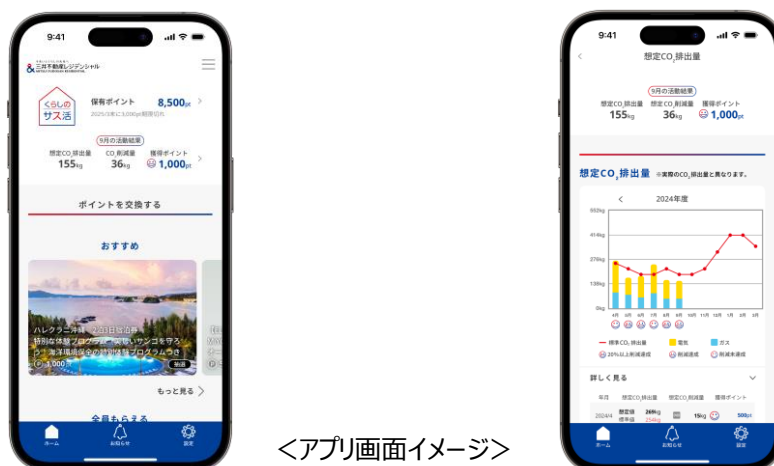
9:41

三井不動産レジデンシャル

くらしのサス活

保有ポイント 8,500pt

2025/3末に3,000pt期限切れ

9月の活動結果

想定$CO_2$排出量 155kg

$CO_2$削減量 36kg

獲得ポイント 1,000pt

ポイントを交換する

おすすめ

ハレクラニ沖縄 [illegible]

特別な体験プログラム「美しいサンゴを守ろう」海洋環境保全の特別体験プログラムつき

1,000pt

もっと見る

全員もらえる

ホーム お知らせ 設定

<アプリ画面イメージ>

9:41

想定$CO_2$排出量

9月の活動結果

想定$CO_2$排出量 155kg

想定$CO_2$削減量 36kg

獲得ポイント 1,000pt

想定$CO_2$排出量 ※実際の$CO_2$排出量と異なります。

2024年度

552kg

414kg

276kg

138kg

0kg

4月 5月 6月 7月 8月 9月 10月 11月 12月 1月 2月 3月

標準$CO_2$排出量 電気 ガス

20%以上削減達成 削減達成 削減未達成

詳しく見る

年月 想定$CO_2$排出量 想定$CO_2$削減量 獲得ポイント

2024/4 想定値 標準値 269kg 254kg 15kg 500pt

ホーム お知らせ 設定